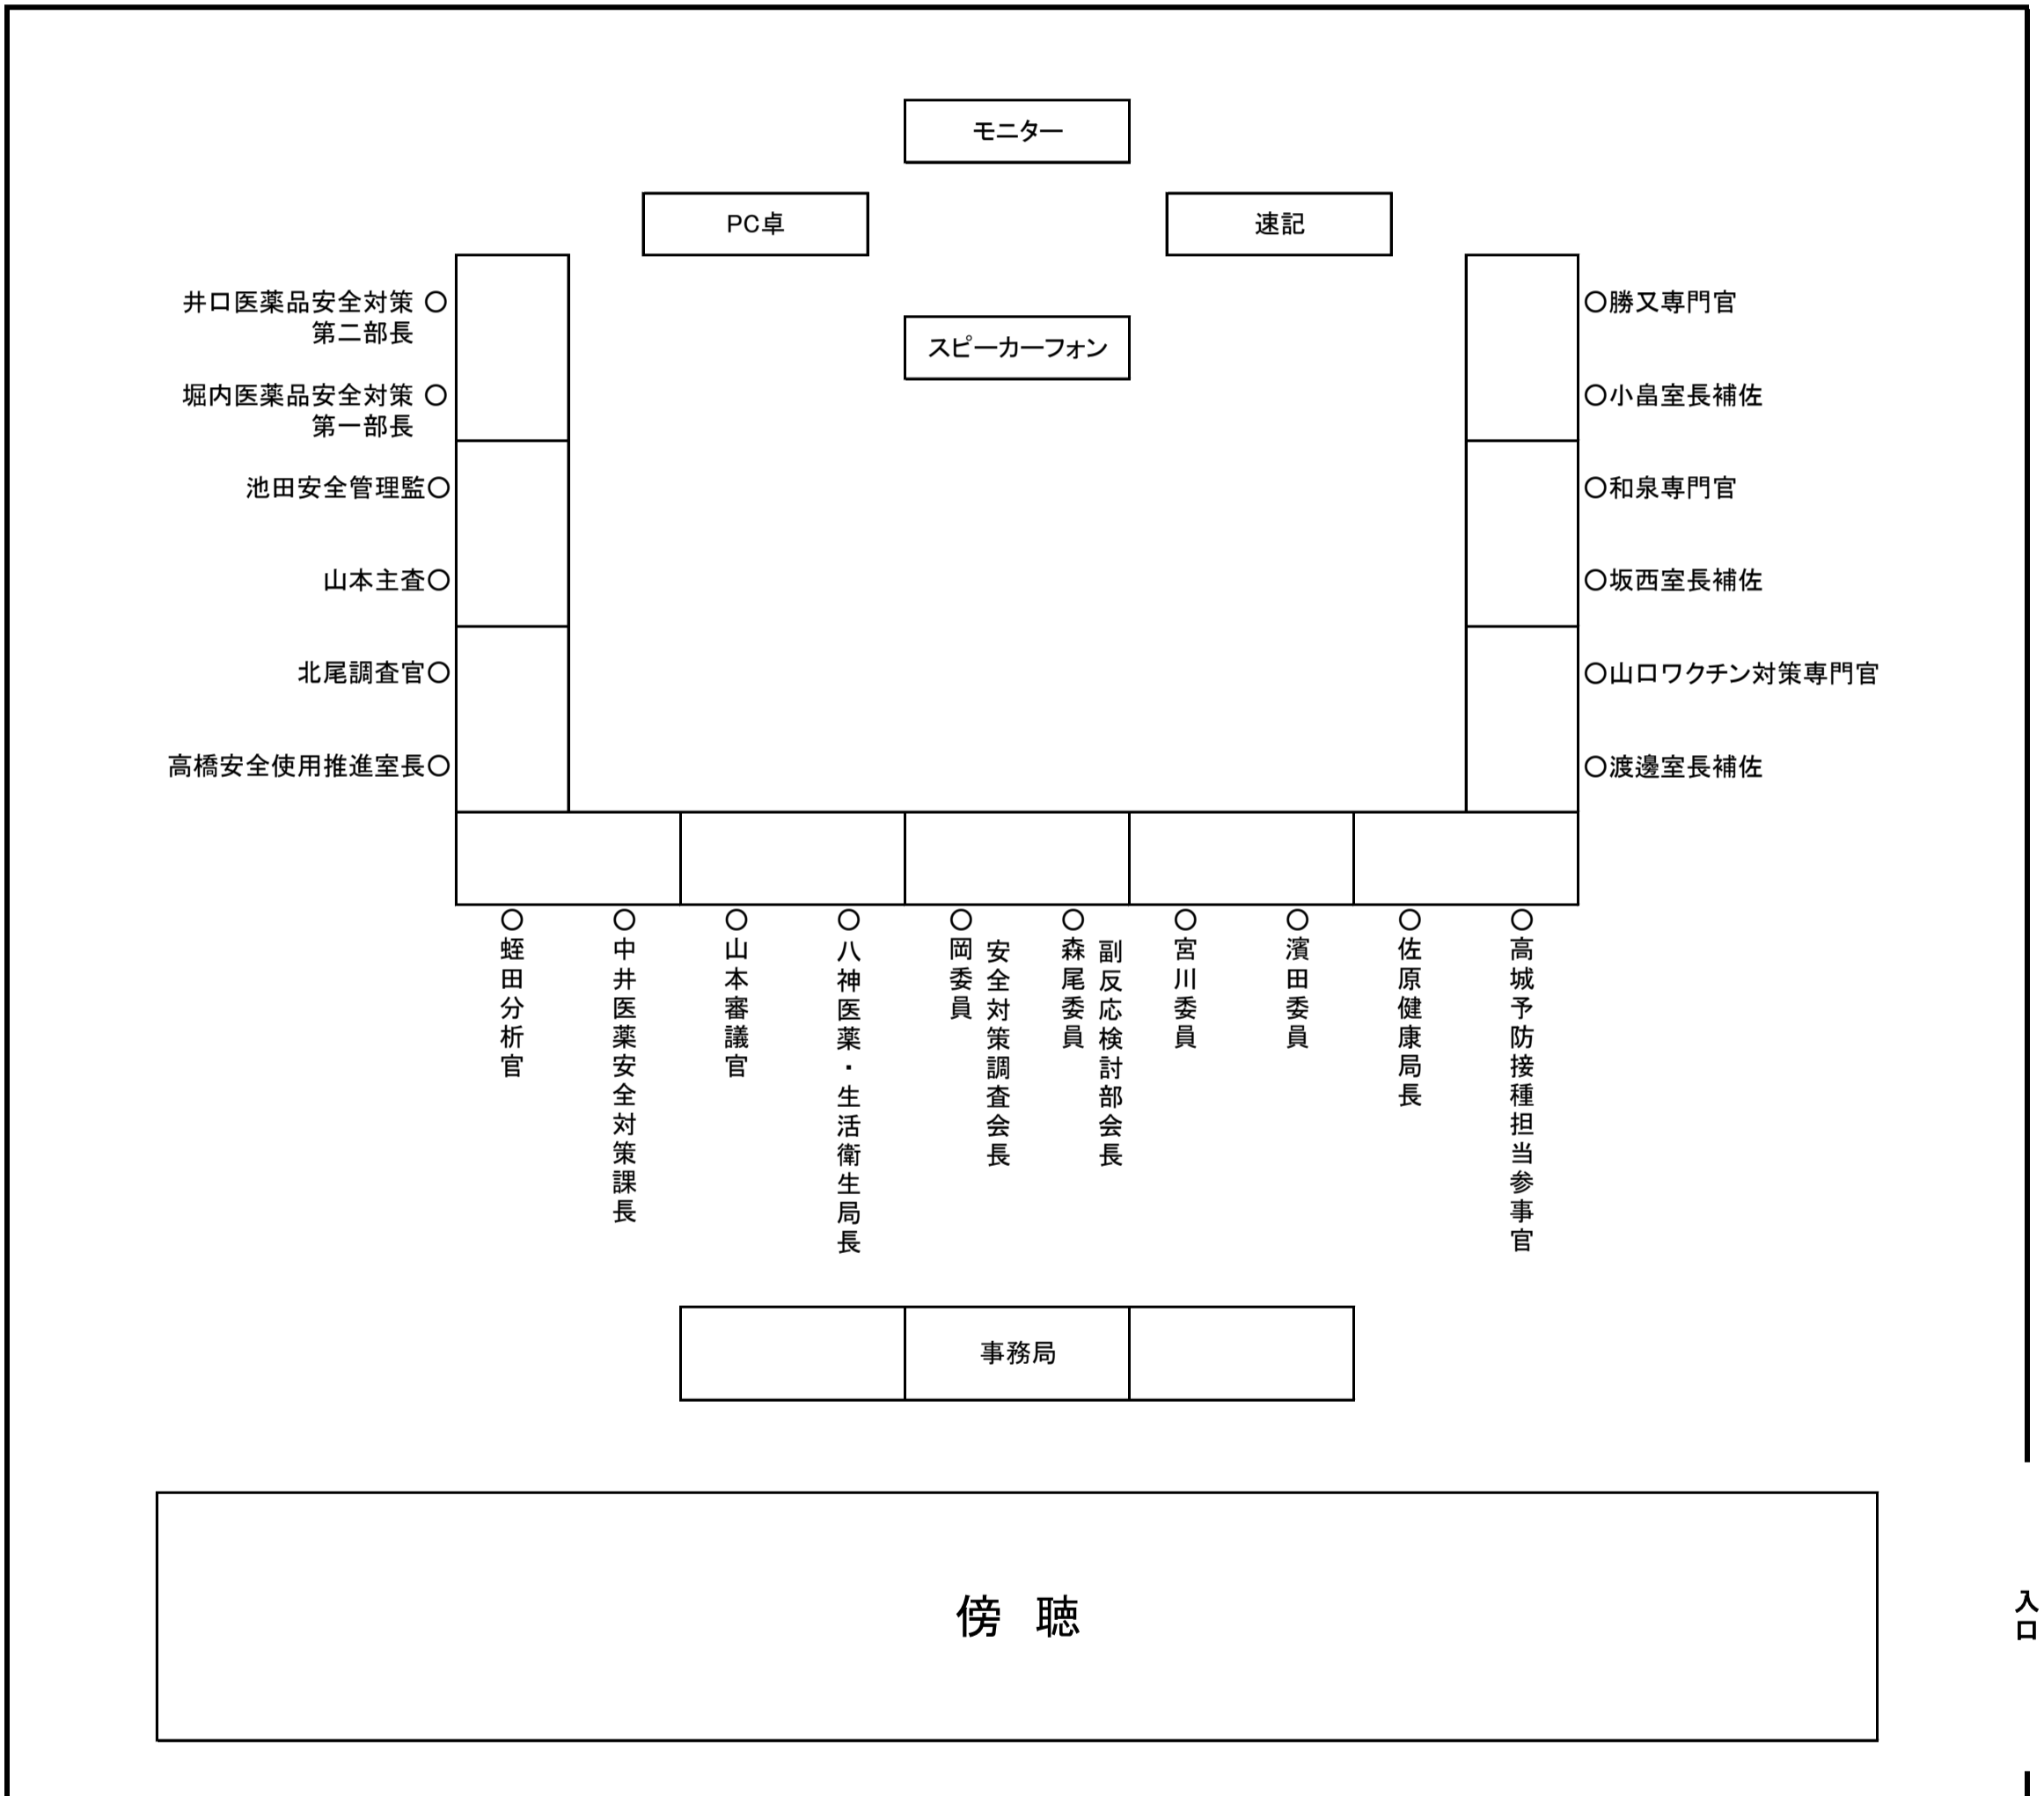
モニター

PC卓

速記

スピーカーフォン

井口医薬品安全対策第二部長 ○

堀内医薬品安全対策第一部長 ○

池田安全管理監○

山本主査○

北尾調査官○

高橋安全使用推進室長○

○勝又専門官

○小畠室長補佐

○和泉専門官

○坂西室長補佐

○山口ワクチン対策専門官

○渡邊室長補佐

○蛭田分析官

○中井医薬安全対策課長

○山本審議官

○八神医薬・生活衛生局長

○岡委員 安全対策調査会長

○森尾委員 副反応検討部会長

○宮川委員

○濱田委員

○佐原健康局長

○高城予防接種担当参事官

事務局

傍 聴

入口